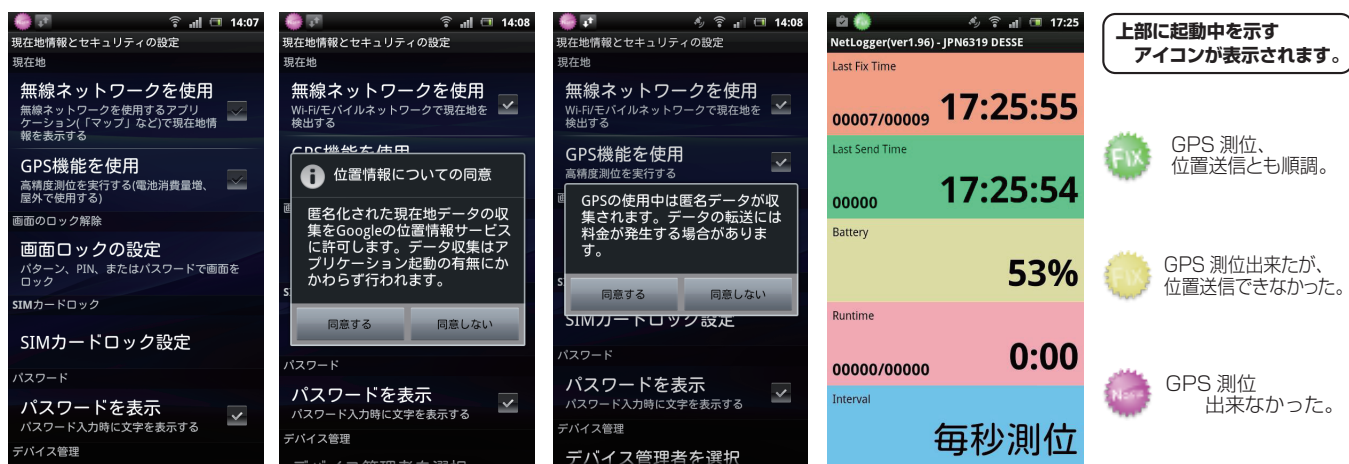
14:07
現在地情報とセキュリティの設定
現在地
無線ネットワークを使用
無線ネットワークを使用するアプリケーション(「マップ」など)で現在地情報を表示する
GPS機能を使用
高精度測位を実行する(電池消費量増、屋外で使用する)
画面のロック解除
画面ロックの設定
パターン、PIN、またはパスワードで画面をロック
SIMカードロック
SIMカードロック設定
パスワード
パスワードを表示
パスワード入力時に文字を表示する
デバイス管理

14:08
現在地情報とセキュリティの設定
現在地
無線ネットワークを使用
Wi-Fi/モバイルネットワークで現在地を検出する
GPS機能を使用
位置情報についての同意
匿名化された現在地データの収集をGoogleの位置情報サービスに許可します。データ収集はアプリケーション起動の有無にかかわらず行われます。
同意する
同意しない
パスワード
パスワードを表示
パスワード入力時に文字を表示する
デバイス管理

14:08
現在地情報とセキュリティの設定
現在地
無線ネットワークを使用
Wi-Fi/モバイルネットワークで現在地を検出する
GPS機能を使用
高精度測位を実行する
GPSの使用中は匿名データが収集されます。データの転送には料金が発生する場合があります。
同意する
同意しない
SIMカードロック設定
パスワード
パスワードを表示
パスワード入力時に文字を表示する
デバイス管理
デバイス管理者を選択

17:25
NetLogger(ver1.96) - JPN6319 DESSE
Last Fix Time
00007/00009 17:25:55
Last Send Time
00000 17:25:54
Battery
53%
Runtime
00000/00000 0:00
Interval
毎秒測位

上部に起動中を示すアイコンが表示されます。

Fix
GPS 測位、位置送信とも順調。

Fix
GPS 測位出来たが、位置送信できなかった。

NoFix
GPS 測位出来なかった。